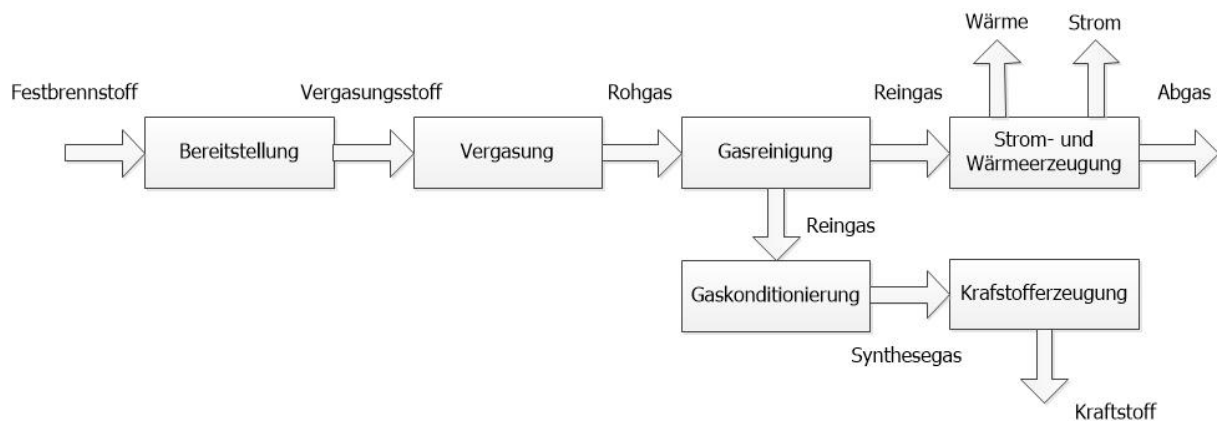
Wärme

Strom

Festbrennstoff

Vergasungsstoff

Rohgas

Reingas

Abgas

Bereitstellung

Vergasung

Gasreinigung

Strom- und Wärmeerzeugung

Reingas

Gaskonditionierung

Krafstofferzeugung

Synthesegas

Kraftstoff